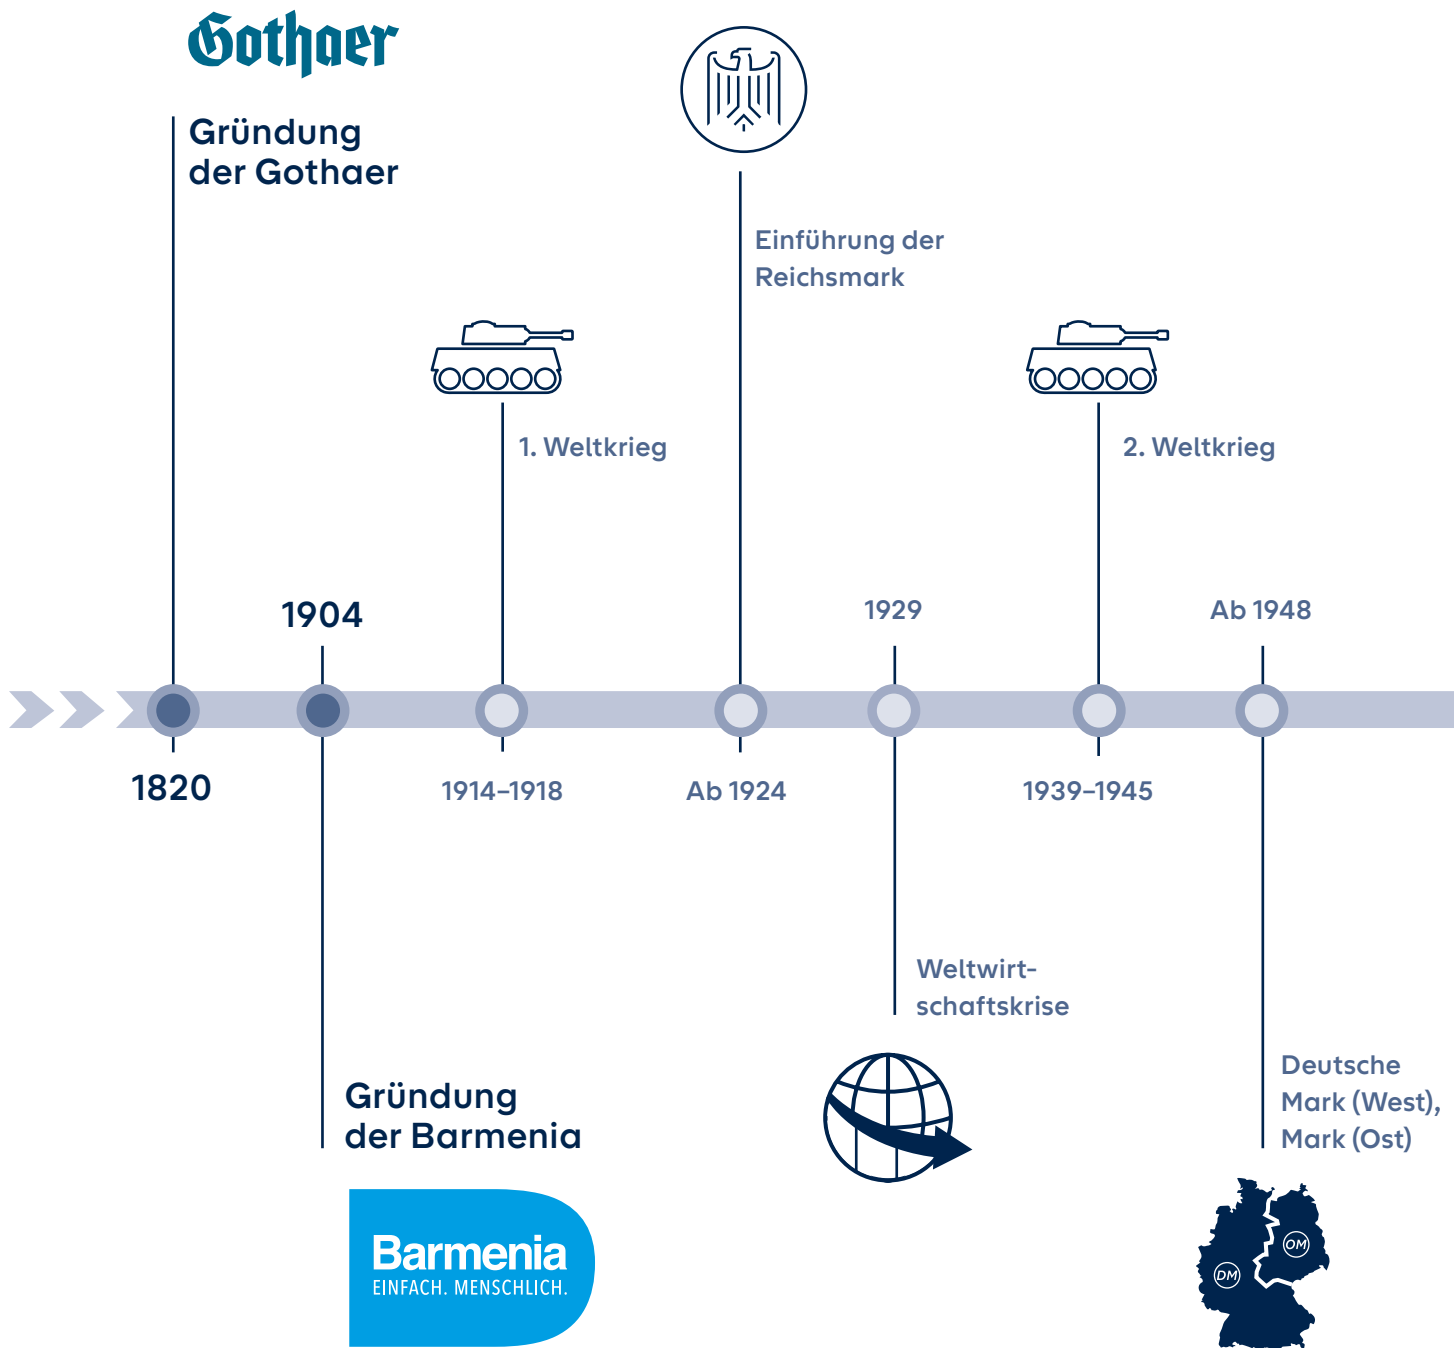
Gothaer

Gründung der Gothaer

Einführung der Reichsmark

1. Weltkrieg

2. Weltkrieg

1904

1929

Ab 1948

1820

1914–1918

Ab 1924

1939–1945

Weltwirtschaftskrise

Deutsche Mark (West), Mark (Ost)

Gründung der Barmenia

Barmenia
EINFACH. MENSCHLICH.

OM

DM